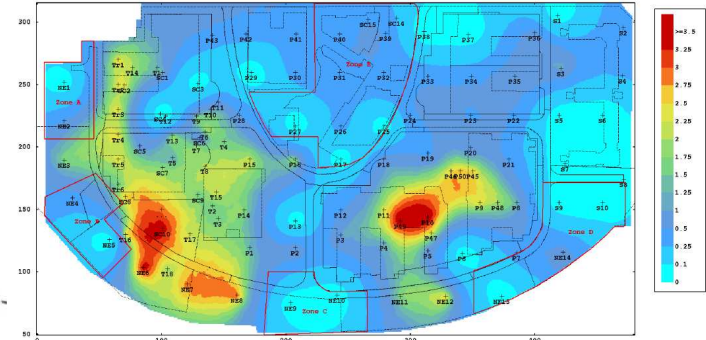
300
250
200
150
100
50
100
200
300
400

Zone A
Zone B
Zone C
Zone D
Zone E

NE1
NE2
NE3
NE4
NE5
NE6
NE7
NE8
NE9
NE10
NE11
NE12
NE13
NE14
T1
T2
T3
T4
T5
T6
T7
T8
T9
T10
T11
T12
T13
T14
T15
T16
T17
T18
T19
SC1
SC2
SC3
SC4
SC5
SC6
SC7
SC8
SC9
SC10
SC11
SC14
SC15
P1
P2
P3
P4
P5
P6
P7
P8
P9
P10
P11
P12
P13
P14
P15
P16
P17
P18
P19
P20
P21
P22
P23
P24
P25
P26
P27
P28
P29
P30
P31
P32
P33
P34
P35
P36
P37
P38
P39
P40
P41
P42
P43
P45
P46
P47
P48
P49
P50
S1
S2
S3
S4
S5
S6
S7
S8

>=3.5
3.25
3
2.75
2.5
2.25
2
1.75
1.5
1.25
1
0.5
0.25
0.1
0